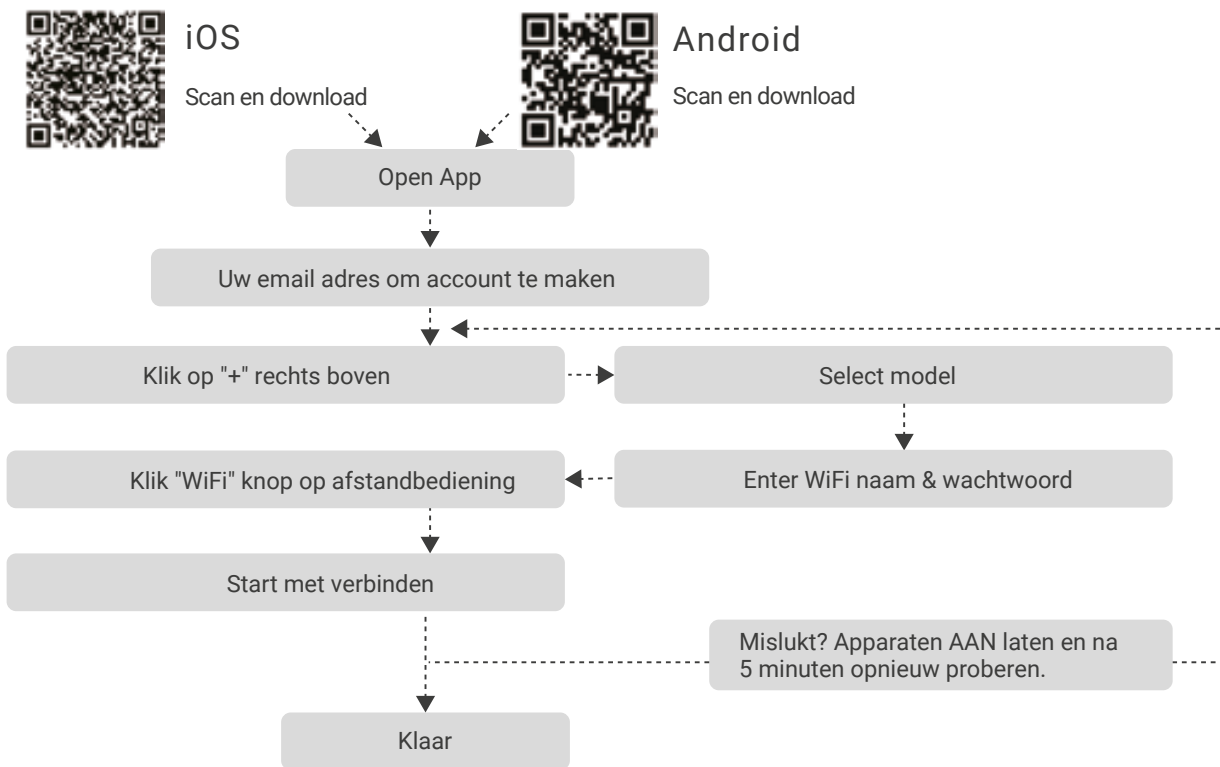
iOS

Scan en download

Android

Scan en download

Open App

Uw email adres om account te maken

Klik op "+" rechts boven

Select model

Enter WiFi naam & wachtwoord

Klik "WiFi" knop op afstandbediening

Start met verbinden

Mislukt? Apparaten AAN laten en na 5 minuten opnieuw proberen.

Klaar